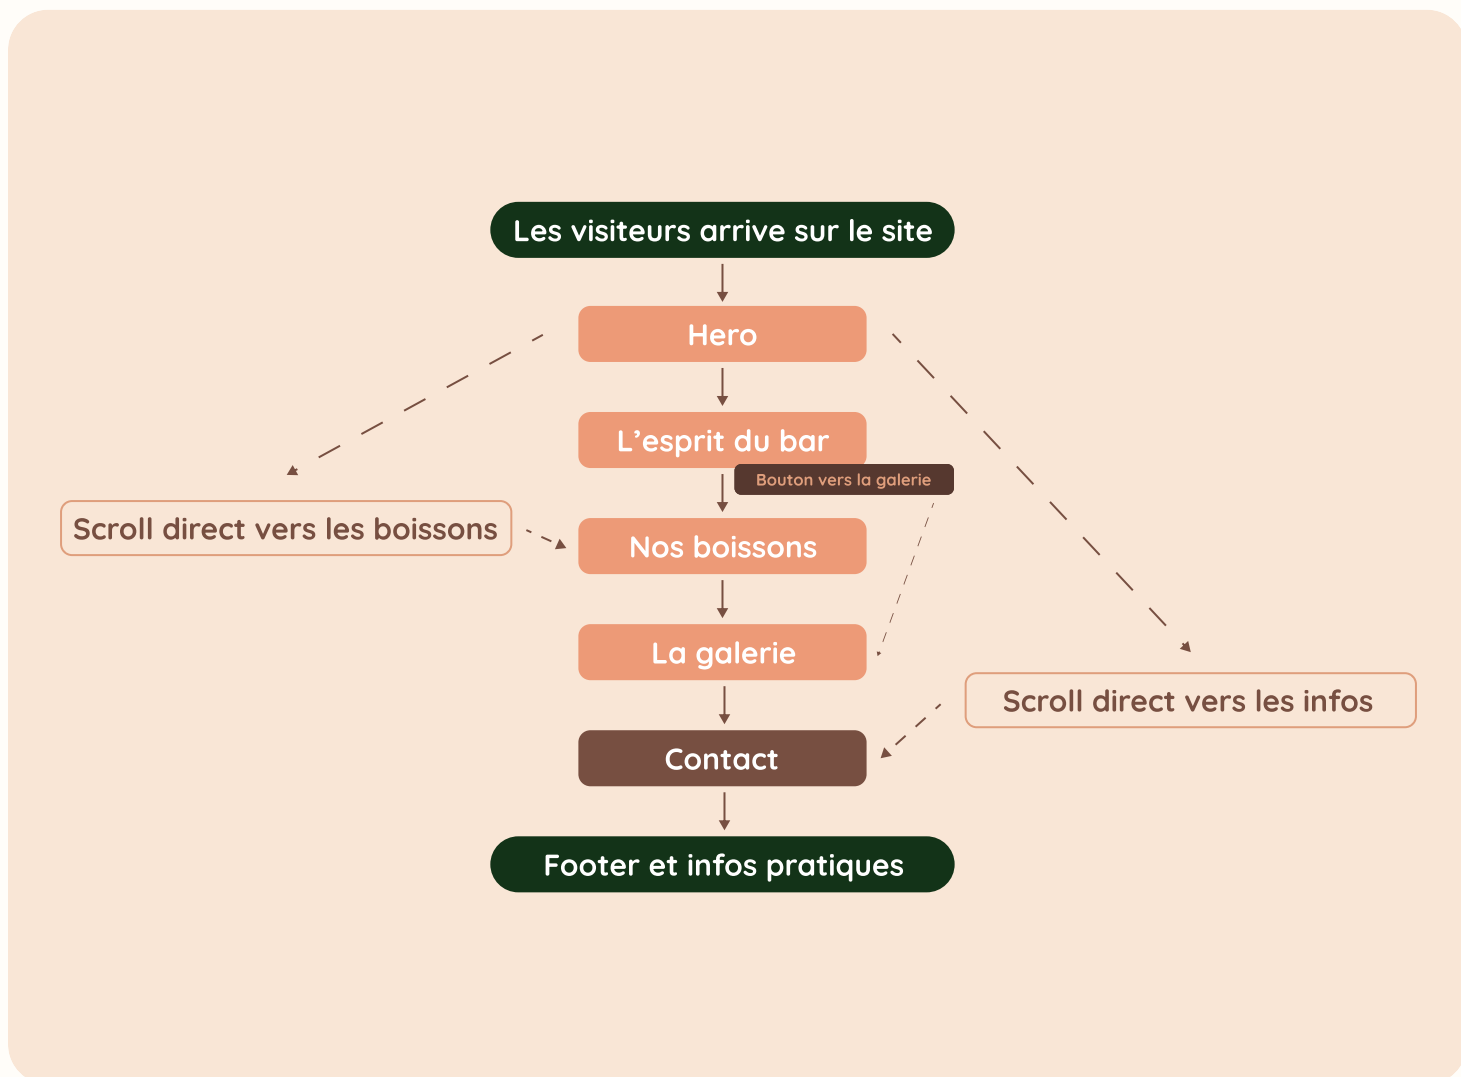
Les visiteurs arrive sur le site

Hero

L’esprit du bar

Bouton vers la galerie

Scroll direct vers les boissons

Nos boissons

La galerie

Scroll direct vers les infos

Contact

Footer et infos pratiques